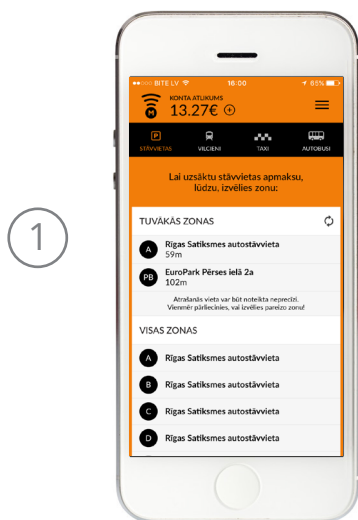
1

BITE LV 16:00 65%

KONTA ATLIKUMS
13.27€

STĀVVIETAS VILCIENI TAXI AUTOBUSI

Lai uzsāktu stāvvietas apmaksu, lūdzu, izvēlies zonu:

TUVĀKĀS ZONAS

A Rīgas Satiksmes autostāvvieta
59m

PB EuroPark Pērses ielā 2a
102m

Atrašanās vieta var būt noteikta neprecīzi. Vienmēr pārliecinies, vai izvēlies pareizo zonu!

VISAS ZONAS

A Rīgas Satiksmes autostāvvieta

B Rīgas Satiksmes autostāvvieta

C Rīgas Satiksmes autostāvvieta

D Rīgas Satiksmes autostāvvieta